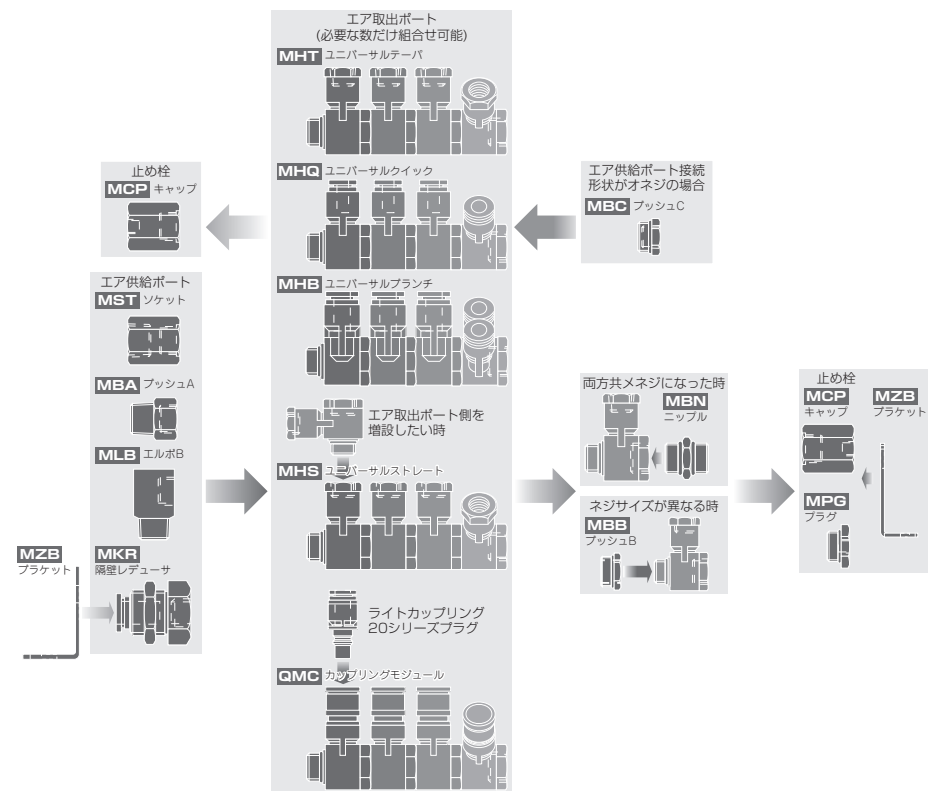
エア取出ポート
(必要な数だけ組合せ可能)

MHT ユニバーサルテーパ

MHQ ユニバーサルクイック

MHB ユニバーサルブランチ

エア取出ポート側を増設したい時

MHS ユニバーサルストレート

ライトカップリング
20シリーズプラグ

QMC カップリングモジュール

止め栓
MCP キャップ

エア供給ポート
MST ソケット

MBA ブッシュA

MLB エルボB

MKR
隔壁レデューサ

MZB
ブラケット

エア供給ポート接続形状がオネジの場合
MBC ブッシュC

両方共メネジになった時
MBN
ニップル

ネジサイズが異なる時
MBB
ブッシュB

止め栓
MCP
キャップ

MZB
ブラケット

MPG
プラグ